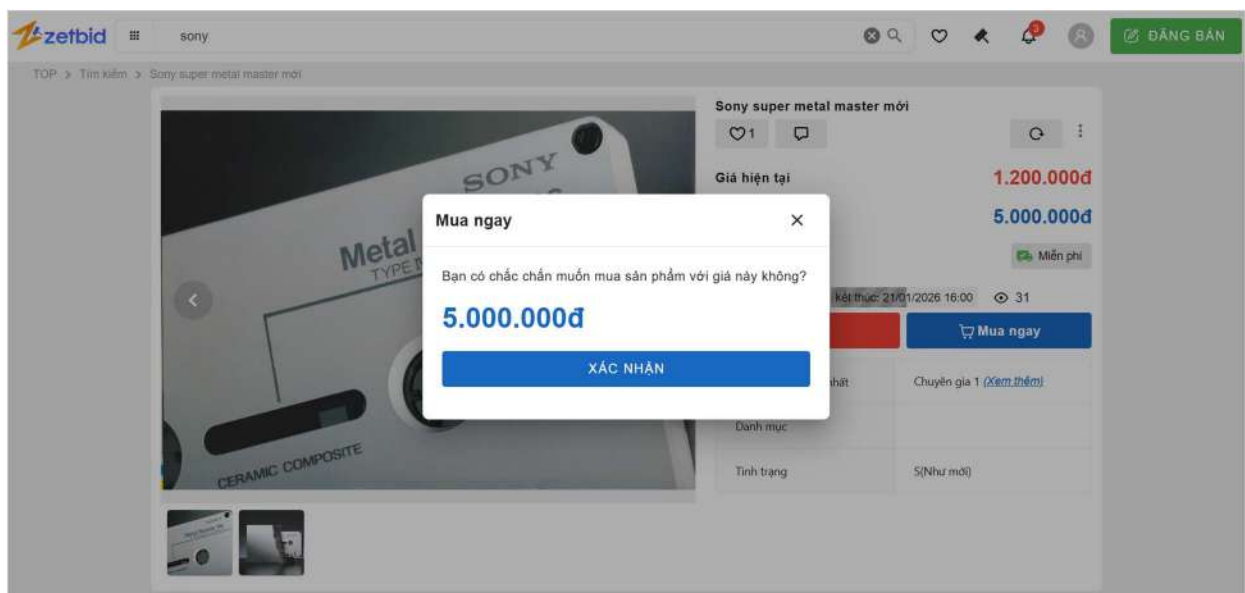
zetbid

sony

ĐĂNG BÁN

TOP > Tìm kiếm > Sony super metal master mới

SONY

Metal

TYPE

CERAMIC COMPOSITE

Sony super metal master mới

1

Giá hiện tại 1.200.000đ

5.000.000đ

Miễn phí

kết thúc: 21/01/2026 16:00 31

Mua ngay

nhất Chuyên gia 1 (Xem thêm)

Danh mục

Tình trạng S(Như mới)

Mua ngay

Bạn có chắc chắn muốn mua sản phẩm với giá này không?

5.000.000đ

XÁC NHẬN